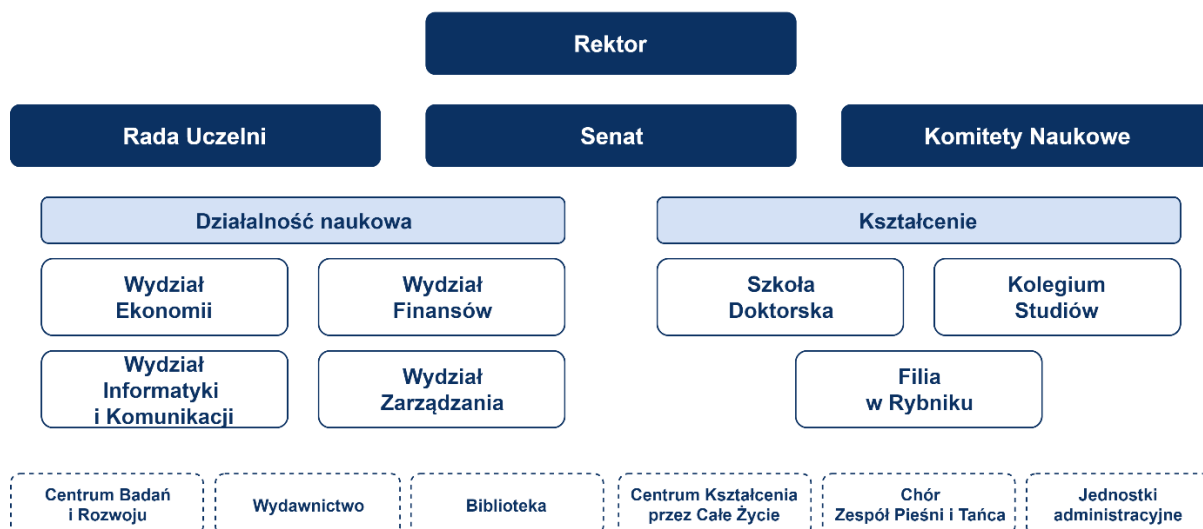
Rektor

Rada Uczelni

Senat

Komitety Naukowe

Działalność naukowa

Wydział Ekonomii

Wydział Finansów

Wydział Informatyki i Komunikacji

Wydział Zarządzania

Kształcenie

Szkoła Doktorska

Kolegium Studiów

Filia w Rybniku

Centrum Badań i Rozwoju

Wydawnictwo

Biblioteka

Centrum Kształcenia przez Całe Życie

Chór Zespół Pieśni i Tańca

Jednostki administracyjne